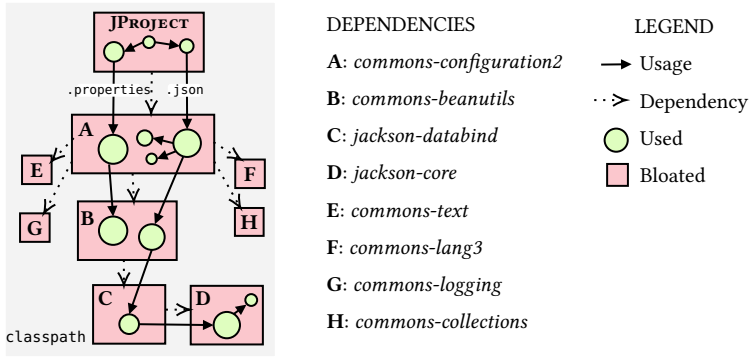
JProject

.properties .json

A

E

F

G

H

B

C

D

classpath

DEPENDENCIES

A: *commons-configuration2*

B: *commons-beanutils*

C: *jackson-databind*

D: *jackson-core*

E: *commons-text*

F: *commons-lang3*

G: *commons-logging*

H: *commons-collections*

LEGEND

Usage

Dependency

Used

Bloated